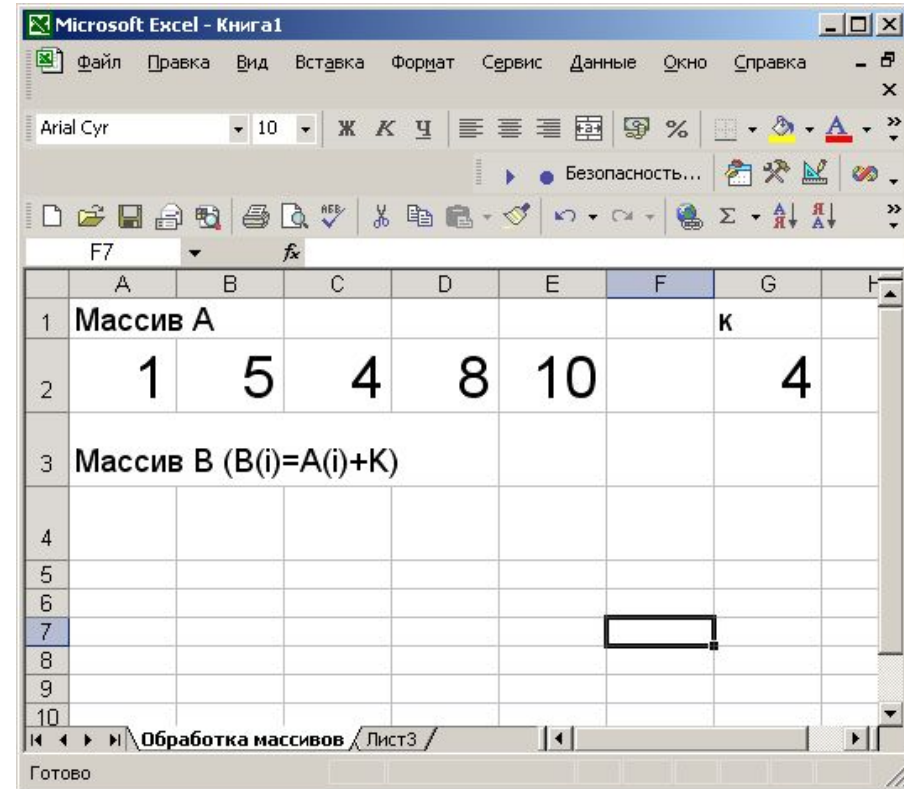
Microsoft Excel - Книга1

Файл Правка Вид Вставка Формат Сервис Данные Окно Справка

Arial Cyr 10 Ж К Ч %

Безопасность...

F7 $f_x$

| | A | B | C | D | E | F | G |
|---|---|---|---|---|---|---|---|
| 1 | Массив А | | | | | | к |
| 2 | 1 | 5 | 4 | 8 | 10 | | 4 |
| 3 | Массив В (B(i)=A(i)+K) | | | | | | |
| 4 | | | | | | | |
| 5 | | | | | | | |
| 6 | | | | | | | |
| 7 | | | | | | | |
| 8 | | | | | | | |
| 9 | | | | | | | |
| 10 | | | | | | | |

Обработка массивов Лист3

Готово